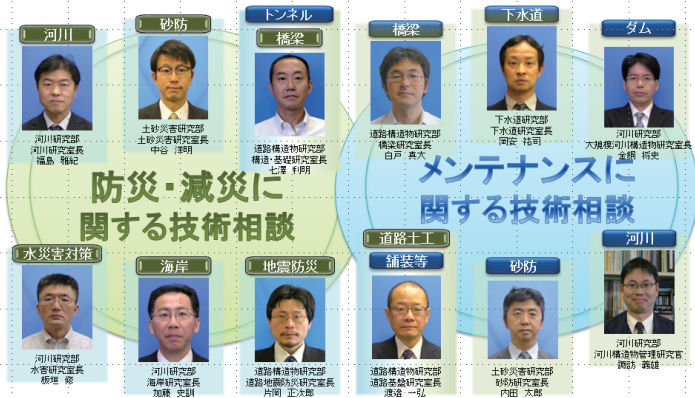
河川
河川研究部
河川研究室長
福島 雅紀

砂防
土砂災害研究部
土砂災害研究室長
中谷 洋明

トンネル
橋梁
道路構造物研究部
構造・基礎研究室長
七澤 利明

防災・減災に
関する技術相談

橋梁
道路構造物研究部
橋梁研究室長
白戸 真大

下水道
下水道研究部
下水道研究室長
岡安 祐司

ダム
河川研究部
大規模河川構造物研究室長
金銅 将史

メンテナンスに
関する技術相談

水災害対策
河川研究部
水害研究室長
板垣 修

海岸
河川研究部
海岸研究室長
加藤 史訓

地震防災
道路構造物研究部
道路地震防災研究室長
片岡 正次郎

道路土工
舗装等
道路構造物研究部
道路基盤研究室長
渡邉 一弘

砂防
土砂災害研究部
砂防研究室長
内田 太郎

河川
河川研究部
河川構造物管理研究官
諏訪 義雄